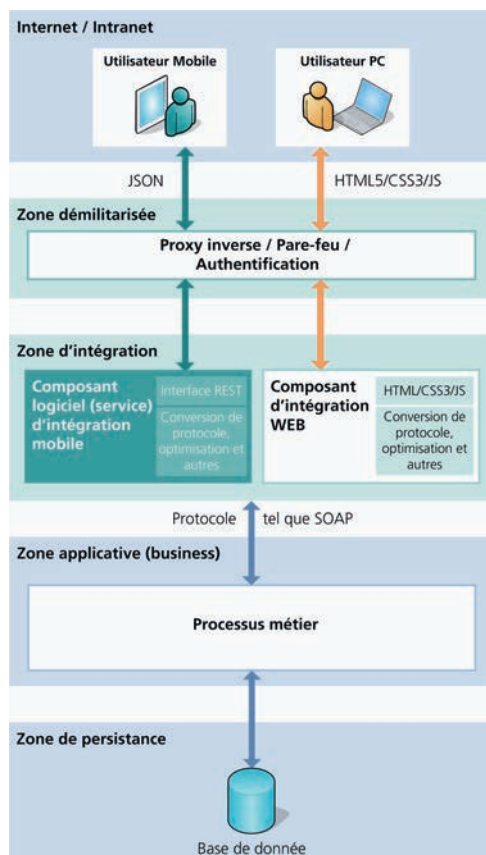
Internet / Intranet

Utilisateur Mobile

Utilisateur PC

JSON

HTML5/CSS3/JS

Zone démilitarisée

Proxy inverse / Pare-feu / Authentification

Zone d'intégration

Composant logiciel (service) d'intégration mobile

Interface REST

Conversion de protocole, optimisation et autres

Composant d'intégration WEB

HTML/CSS3/JS

Conversion de protocole, optimisation et autres

Protocole tel que SOAP

Zone applicative (business)

Processus métier

Zone de persistance

Base de donnée